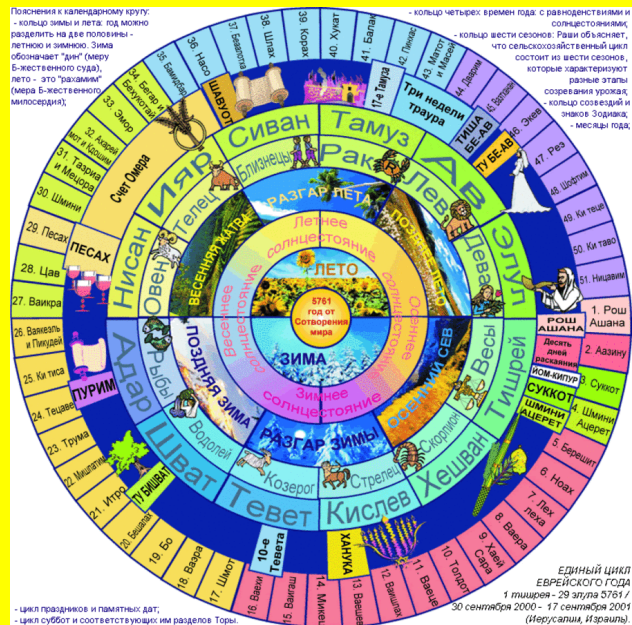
Пояснения к календарному кругу:
- кольцо зимы и лета: год можно разделить на две половины - летнюю и зимнюю. Зима обозначает "дин" (меру Б-жественного суда), лето - это "рахамим" (мера Б-жественного милосердия);

- кольцо четырех времен года: с равноденствиями и солнцестояниями;
- кольцо шести сезонов: Раши объясняет, что сельскохозяйственный цикл состоит из шести сезонов, которые характеризуют разные этапы созревания урожая;
- кольцо созвездий и знаков Зодиака;
- месяцы года;

ЛЕТО
5761 год от Сотворения мира
ЗИМА
Летнее солнцестояние
Зимнее солнцестояние
Весеннее равноденствие
Осеннее равноденствие
РАЗГАР ЛЕТА
РАЗГАР ЗИМЫ
ВЕСЕННЯЯ ЖАТВА
ПОЗДНЯЯ ЗИМА
ОСЕННИЙ СЕВ
ПОЗДНЕЕ ЛЕТО

Близнецы Рак Лев Дева Весы Скорпион Стрелец Козерог Водолей Рыбы Овен Телец

Сиван Тамуз Ав Элул Тишрей Хешван Кислев Тевет Шват Адар Нисан Ияр

Счет Омера
ШАВУОТ
17-е Тамуза
Три недели траура
ТИША БЕ-АВ
ТУ БЕ-АВ
РОШ АШАНА
Десять дней раскаяния
ЙОМ-КИПУР
СУККОТ
ШМИНИ АЦЕРЕТ
ХАНУКА
10-е Тевета
ТУ БИШВАТ
ПУРИМ
ПЕСАХ

34. Бехар и Бехукотай
35. Бамидбар
36. Насо
37. Беаалотха
38. Шлах
39. Корах
40. Хукат
41. Балак
42. Пинхас
43. Матот и Масеи
44. Дварим
45. Ваэтханан
46. Экев
47. Реэ
48. Шофтим
49. Ки теце
50. Ки таво
51. Ницавим
1. Рош Ашана
2. Аазину
3. Суккот
4. Шмини Ацерет
5. Берешит
6. Ноах
7. Лех леха
8. Вайера
9. Хайей Сара
10. Толдот
11. Ваеце
12. Вайишлах
13. Вайешев
14. Микец
15. Вайигаш
16. Ваехи
17. Шмот
18. Ваэра
19. Бо
20. Бешалах
21. Итро
22. Мишпатим
23. Трума
24. Тецаве
25. Ки тиса
26. Ваякэль и Пикудей
27. Ваикра
28. Цав
29. Песах
30. Шмини
31. Тазриа и Мецора
32. Ахарей мот и Кдошим
33. Эмор

ЕДИНЫЙ ЦИКЛ ЕВРЕЙСКОГО ГОДА
1 тишрея - 29 элула 5761 /
30 сентября 2000 - 17 сентября 2001
(Иерусалим, Израиль)

- цикл праздников и памятных дат;
- цикл суббот и соответствующих им разделов Торы.